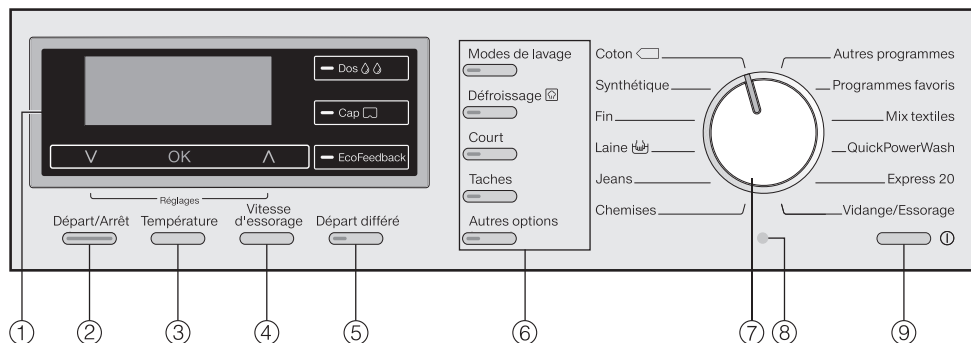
Dos

Cap

EcoFeedback

V OK Λ

Réglages

Départ/Arrêt Température Vitesse d'essorage Départ différé

Modes de lavage

Défroissage

Court

Taches

Autres options

Coton

Synthétique

Fin

Laine

Jeans

Chemises

Autres programmes

Programmes favoris

Mix textiles

QuickPowerWash

Express 20

Vidange/Essorage

①

②

③

④

⑤

⑥

⑦

⑧

⑨